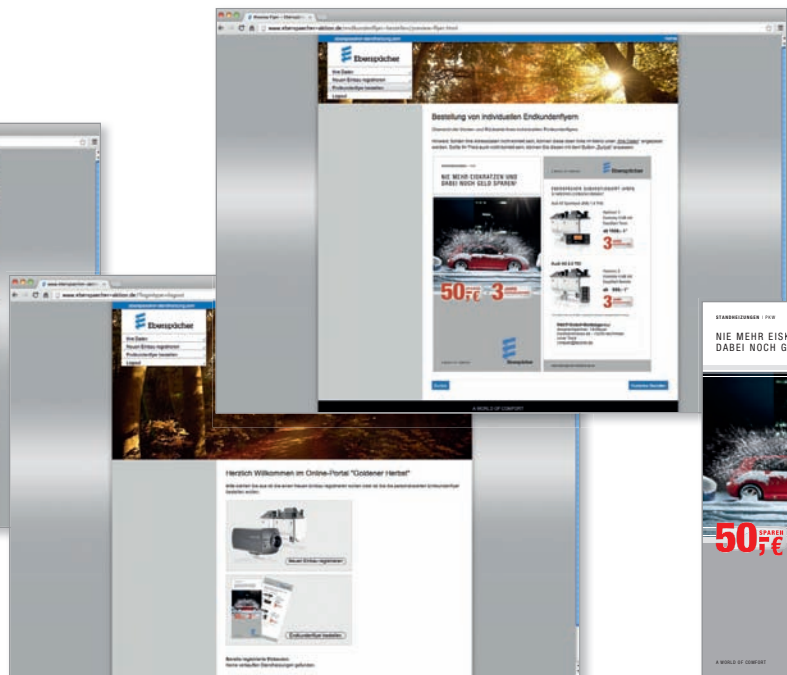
www.eberspaecher-aktion.de

Eberspächer

Ihre Daten

Neuen Einbau registrieren

Endkundenflyer bestellen

Logout

Bestellung von individuellen Endkundenflyern

NIE MEHR EISKRATZEN UND DABEI NOCH GELD SPAREN!

50,-€

3

Eberspächer

A WORLD OF COMFORT

www.eberspaecher-aktion.de

Eberspächer

Ihre Daten

Neuen Einbau registrieren

Endkundenflyer bestellen

Logout

Herzlich Willkommen im Online-Portal "Goldener Herbst"

Neuen Einbau registrieren

Endkundenflyer bestellen

STANDHEIZUNGEN | PKW

NIE MEHR EISK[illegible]
DABEI NOCH G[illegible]

50,-€ SPAREN

A WORLD OF COMFORT